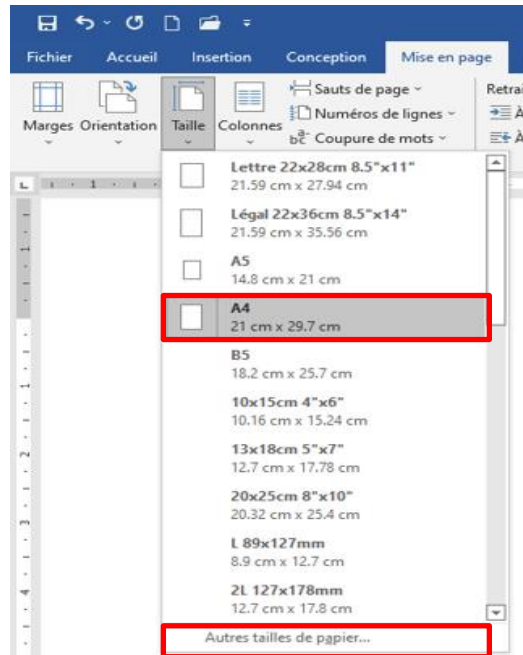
Fichier Accueil Insertion Conception Mise en page

Marges Orientation Taille Colonnes

Sauts de page

Numéros de lignes

Coupure de mots

Retrai

Lettre 22x28cm 8.5"x11"
21.59 cm x 27.94 cm

Légal 22x36cm 8.5"x14"
21.59 cm x 35.56 cm

A5
14.8 cm x 21 cm

A4
21 cm x 29.7 cm

B5
18.2 cm x 25.7 cm

10x15cm 4"x6"
10.16 cm x 15.24 cm

13x18cm 5"x7"
12.7 cm x 17.78 cm

20x25cm 8"x10"
20.32 cm x 25.4 cm

L 89x127mm
8.9 cm x 12.7 cm

2L 127x178mm
12.7 cm x 17.8 cm

Autres tailles de papier...